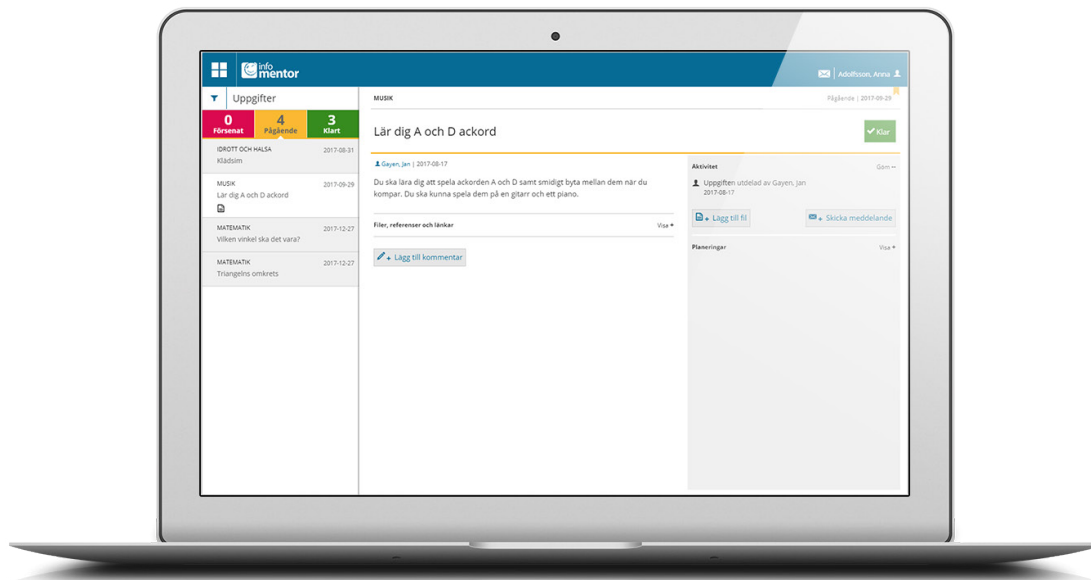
info mentor

Adolfsson, Anna

Uppgifter

0
Försenat

4
Pågående

3
Klart

IDROTT OCH HÄLSA
Klädsim
2017-08-31

MUSIK
Lär dig A och D ackord
2017-09-29

MATEMATIK
Vilken vinkel ska det vara?
2017-12-27

MATEMATIK
Triangelns omkrets
2017-12-27

MUSIK

Pågående | 2017-09-29

Lär dig A och D ackord

Klar

Gayen, Jan | 2017-08-17

Du ska lära dig att spela ackorden A och D samt smidigt byta mellan dem när du kompar. Du ska kunna spela dem på en gitarr och ett piano.

Filer, referenser och länkar

Visa

Lägg till kommentar

Aktivitet

Göm

Uppgiften utdelad av Gayen, Jan
2017-08-17

Lägg till fil

Skicka meddelande

Planeringar

Visa